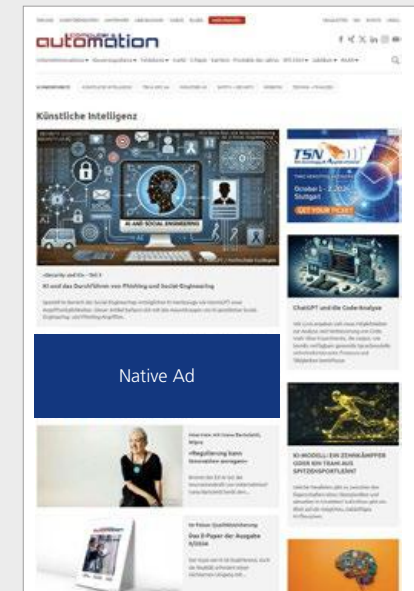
automation

Künstliche Intelligenz

AI AND SOCIAL ENGINEERING

»Security und KI« – Teil 3

KI und das Durchführen von Phishing und Social-Engineering

TSN

October 1 – 2, 2024 Stuttgart

GET YOUR TICKET

ChatGPT und die Code-Analyse

Native Ad

»Regulierung kann Innovation anregen«

KI-MODELL: EIN ZEHNKÄMPFER ODER EIN TEAM AUS SPITZENSPORTLERN?

Das E-Paper der Ausgabe 3/2024